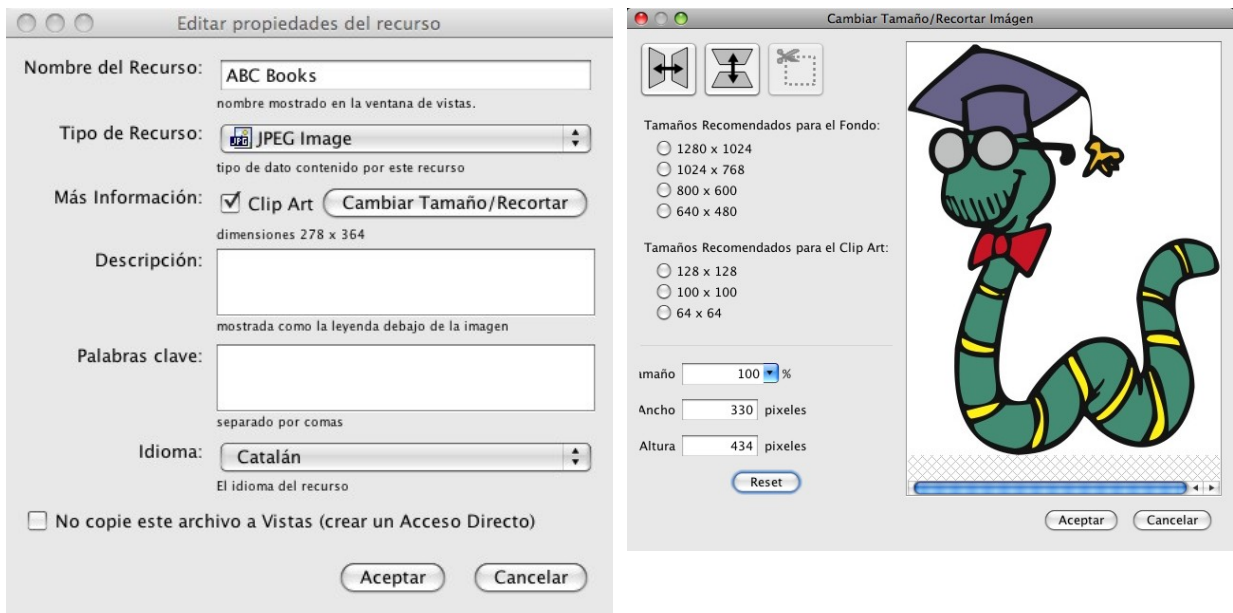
Editar propiedades del recurso

Nombre del Recurso: ABC Books
nombre mostrado en la ventana de vistas.

Tipo de Recurso: JPEG Image
tipo de dato contenido por este recurso

Más Información: ☑ Clip Art Cambiar Tamaño/Recortar
dimensiones 278 x 364

Descripción:
mostrada como la leyenda debajo de la imagen

Palabras clave:
separado por comas

Idioma: Catalán
El idioma del recurso

☐ No copie este archivo a Vistas (crear un Acceso Directo)

Aceptar Cancelar

Cambiar Tamaño/Recortar Imágen

Tamaños Recomendados para el Fondo:
1280 x 1024
1024 x 768
800 x 600
640 x 480

Tamaños Recomendados para el Clip Art:
128 x 128
100 x 100
64 x 64

amaño 100 %
Ancho 330 pixeles
Altura 434 pixeles

Reset

Aceptar Cancelar